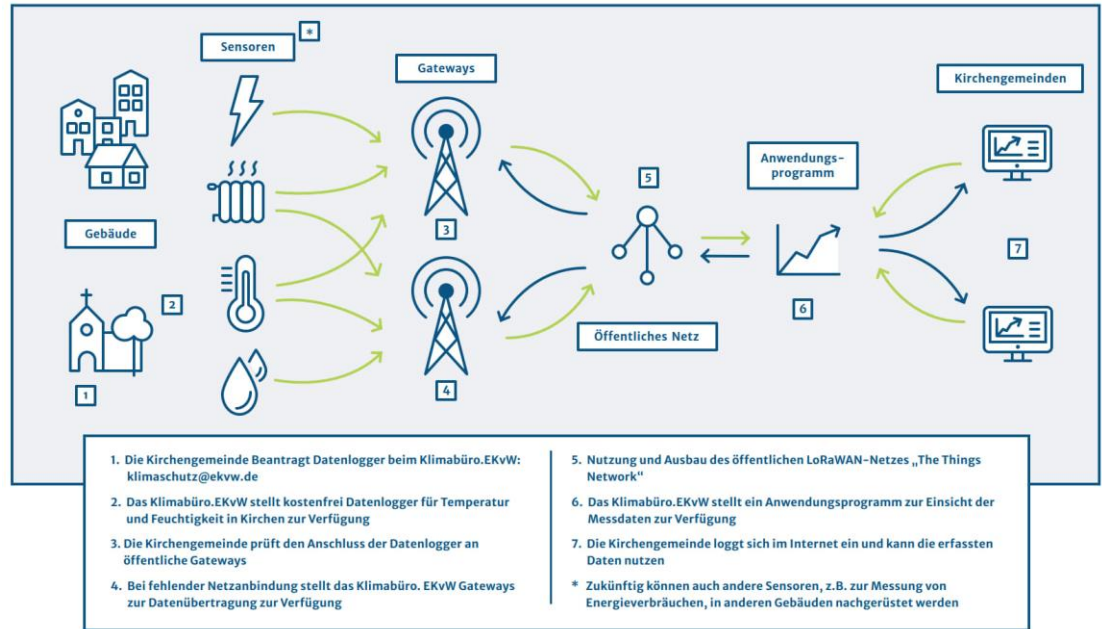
Sensoren

*

Gateways

Kirchengemeinden

Gebäude

2

1

3

4

5

Öffentliches Netz

Anwendungsprogramm

6

7

1. Die Kirchengemeinde Beantragt Datenlogger beim Klimabüro.EKvW: klimaschutz@ekvw.de

2. Das Klimabüro.EKvW stellt kostenfrei Datenlogger für Temperatur und Feuchtigkeit in Kirchen zur Verfügung

3. Die Kirchengemeinde prüft den Anschluss der Datenlogger an öffentliche Gateways

4. Bei fehlender Netzanbindung stellt das Klimabüro. EKvW Gateways zur Datenübertragung zur Verfügung

5. Nutzung und Ausbau des öffentlichen LoRaWAN-Netzes „The Things Network"

6. Das Klimabüro.EKvW stellt ein Anwendungsprogramm zur Einsicht der Messdaten zur Verfügung

7. Die Kirchengemeinde loggt sich im Internet ein und kann die erfassten Daten nutzen

* Zukünftig können auch andere Sensoren, z.B. zur Messung von Energieverbräuchen, in anderen Gebäuden nachgerüstet werden